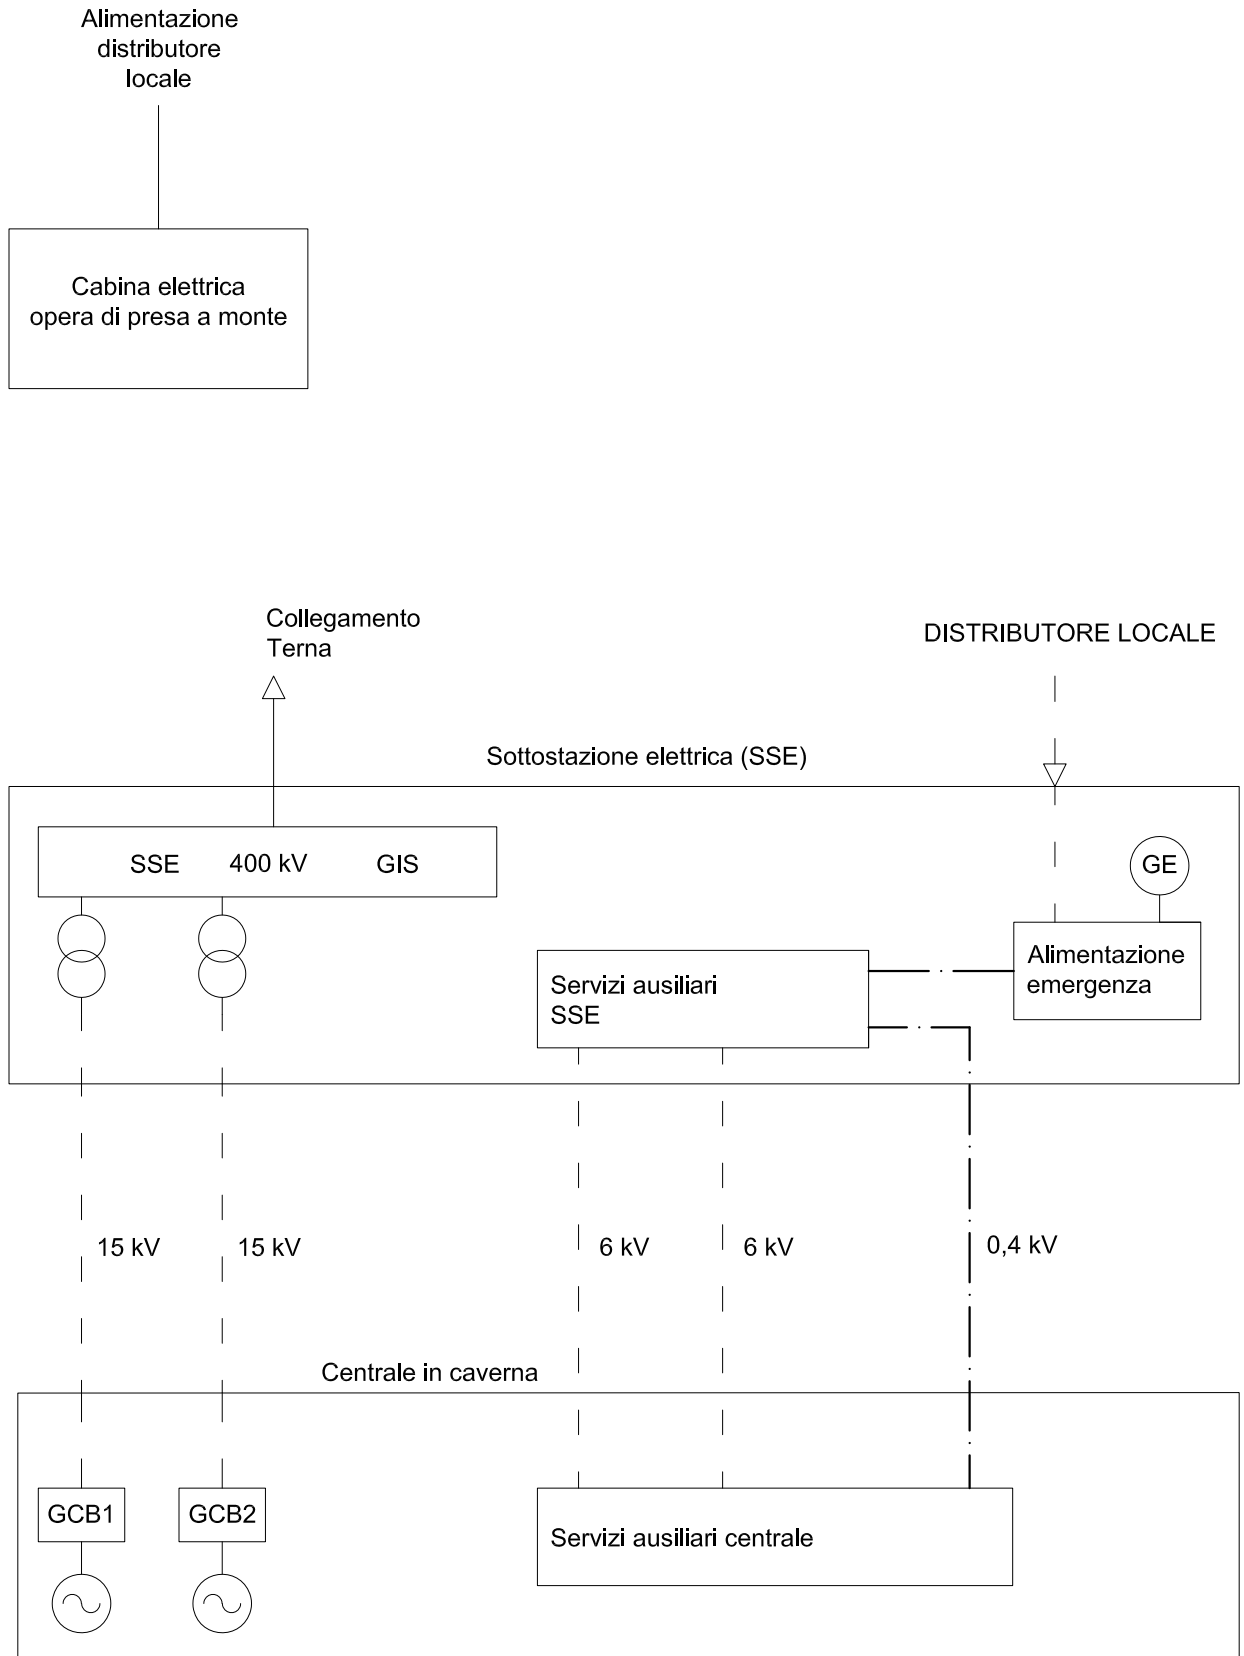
Alimentazione distributore locale

Cabina elettrica opera di presa a monte

Collegamento Terna

DISTRIBUTORE LOCALE

Sottostazione elettrica (SSE)

SSE 400 kV GIS

GE

Alimentazione emergenza

Servizi ausiliari SSE

15 kV 15 kV 6 kV 6 kV 0,4 kV

Centrale in caverna

GCB1 GCB2

Servizi ausiliari centrale